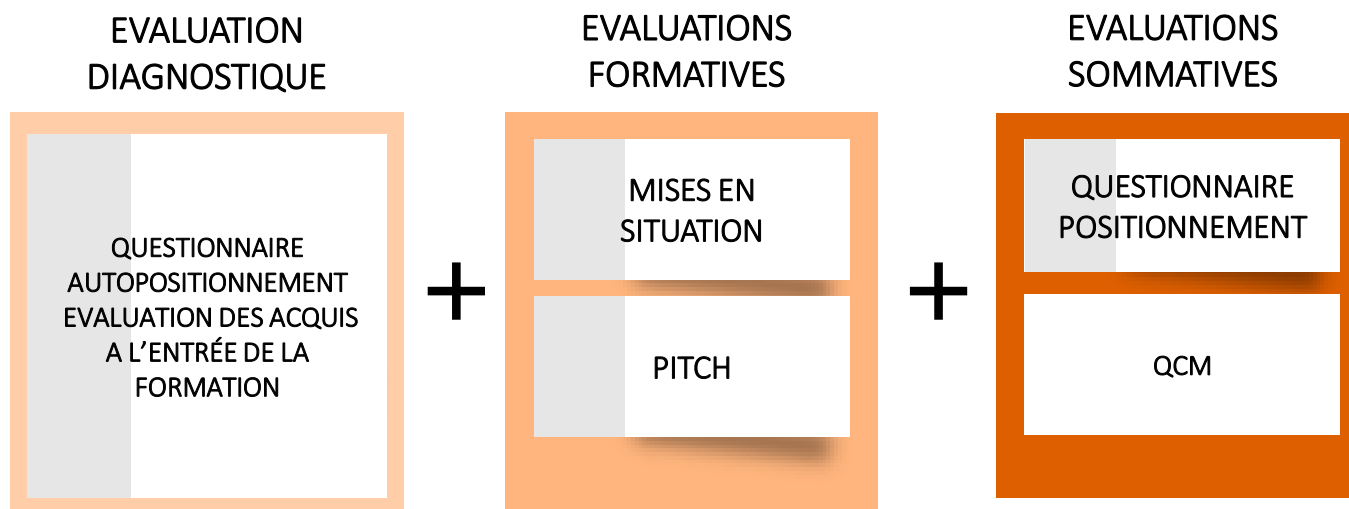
EVALUATION DIAGNOSTIQUE

QUESTIONNAIRE AUTOPOSITIONNEMENT EVALUATION DES ACQUIS A L'ENTRÉE DE LA FORMATION

+

EVALUATIONS FORMATIVES

MISES EN SITUATION

PITCH

+

EVALUATIONS SOMMATIVES

QUESTIONNAIRE POSITIONNEMENT

QCM